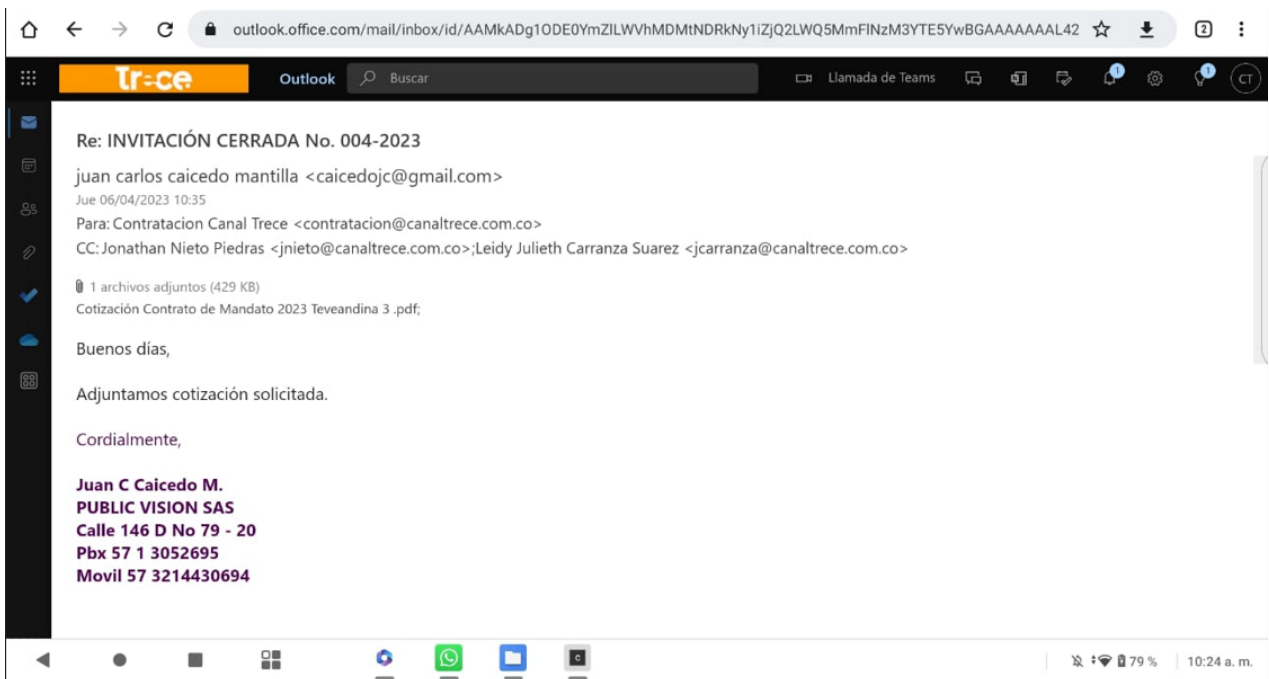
outlook.office.com/mail/inbox/id/AAMkADg1ODE0YmZlLWVhMDMtNDRkNy1iZjQ2LWQ5MmFlNzM3YTE5YwBGAAAAAAAL42

2

tr=ce Outlook Buscar

Llamada de Teams

1 1

CT

Re: INVITACIÓN CERRADA No. 004-2023

juan carlos caicedo mantilla <caicedojc@gmail.com>
Jue 06/04/2023 10:35
Para: Contratacion Canal Trece <contratacion@canaltrece.com.co>
CC: Jonathan Nieto Piedras <jnieto@canaltrece.com.co>;Leidy Julieth Carranza Suarez <jcarranza@canaltrece.com.co>

1 archivos adjuntos (429 KB)
Cotización Contrato de Mandato 2023 Teveandina 3 .pdf;

Buenos días,

Adjuntamos cotización solicitada.

Cordialmente,

Juan C Caicedo M.
PUBLIC VISION SAS
Calle 146 D No 79 - 20
Pbx 57 1 3052695
Movil 57 3214430694

79 % 10:24 a. m.